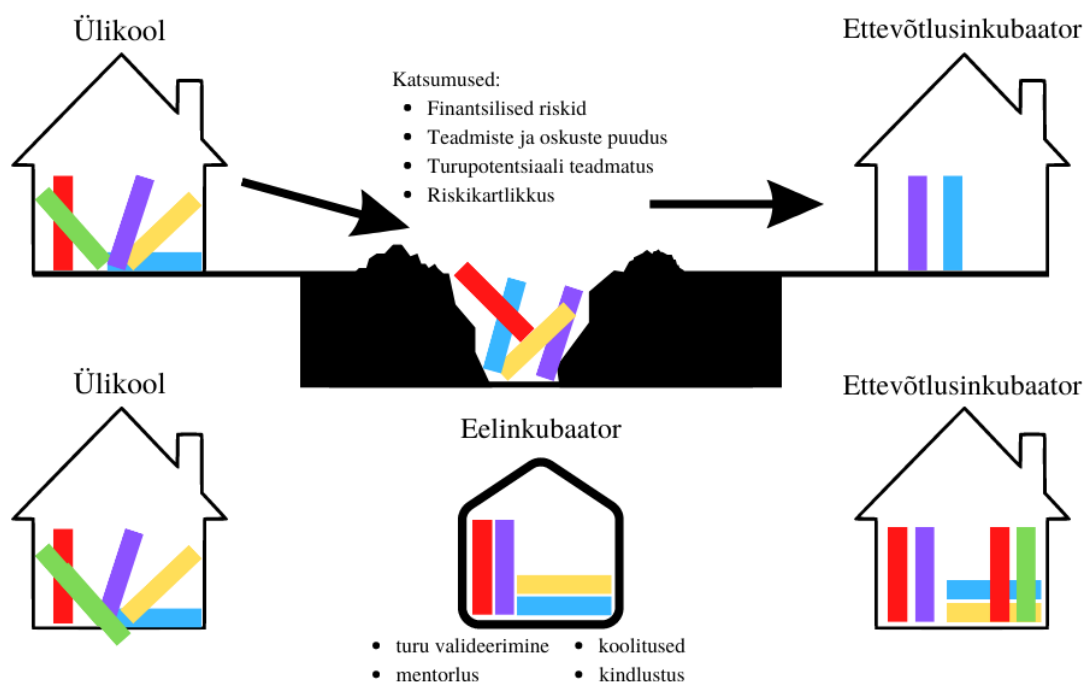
Ülikool

Katsumused:
- Finantsilised riskid
- Teadmiste ja oskuste puudus
- Turupotentsiaali teadmatus
- Riskikartlikkus

Ettevõtlusinkubaator

Ülikool

Eelinkubaator

- turu valideerimine
- mentorlus
- koolitused
- kindlustus

Ettevõtlusinkubaator